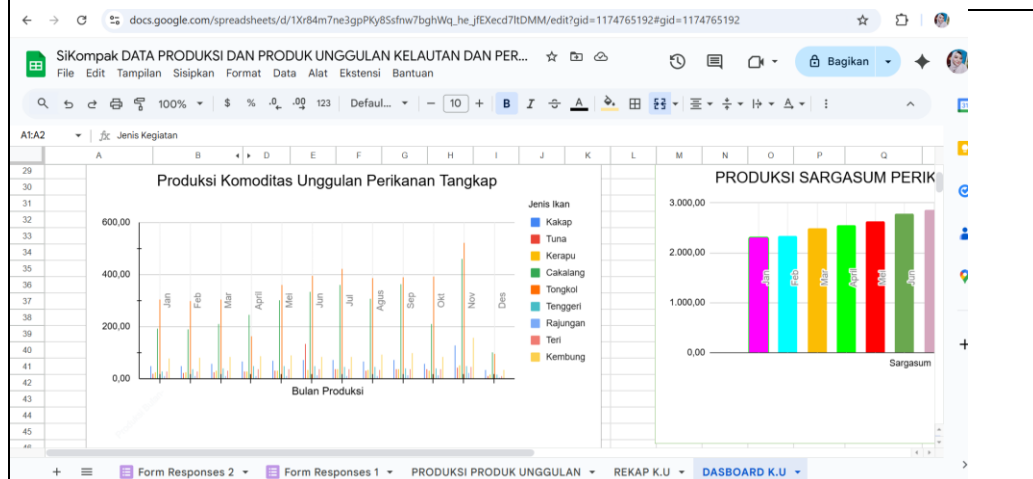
docs.google.com/spreadsheets/d/1Xr84m7ne3gpPKy8Ssfnw7bghWq_he_jfEXecd7ltDMM/edit?gid=1174765192#gid=1174765192

SiKompak DATA PRODUKSI DAN PRODUK UNGGULAN KELAUTAN DAN PER...

File Edit Tampilan Sisipkan Format Data Alat Ekstensi Bantuan

Bagikan

100% $ % .0 .00 123 Defaul... 10 B I A

A1:A2 fx Jenis Kegiatan

| | A | B | D | E | F | G | H | I | J | K | L | M | N | O | P | Q |
|---|---|---|---|---|---|---|---|---|---|---|---|---|---|---|---|---|
| 29 | | | | | | | | | | | | | | | | |
| 30 | | | | | | | | | | | | | | | | |
| 31 | | | | | | | | | | | | | | | | |
| 32 | | | | | | | | | | | | | | | | |
| 33 | | | | | | | | | | | | | | | | |
| 34 | | | | | | | | | | | | | | | | |
| 35 | | | | | | | | | | | | | | | | |
| 36 | | | | | | | | | | | | | | | | |
| 37 | | | | | | | | | | | | | | | | |
| 38 | | | | | | | | | | | | | | | | |
| 39 | | | | | | | | | | | | | | | | |
| 40 | | | | | | | | | | | | | | | | |
| 41 | | | | | | | | | | | | | | | | |
| 42 | | | | | | | | | | | | | | | | |
| 43 | | | | | | | | | | | | | | | | |
| 44 | | | | | | | | | | | | | | | | |
| 45 | | | | | | | | | | | | | | | | |

Produksi Komoditas Unggulan Perikanan Tangkap

600,00
400,00
200,00
0,00

Jan Feb Mar April Mei Jun Jul Agus Sep Okt Nov Des

Bulan Produksi

Jenis Ikan
Kakap
Tuna
Kerapu
Cakalang
Tongkol
Tenggeri
Rajungan
Teri
Kembung

PRODUKSI SARGASUM PERIK

3.000,00
2.000,00
1.000,00
0,00

Jan Feb Mar April Mei Jun

Sargasum

+ ≡ Form Responses 2 ▾ Form Responses 1 ▾ PRODUKSI PRODUK UNGGULAN ▾ REKAP K.U ▾ DASBOARD K.U ▾